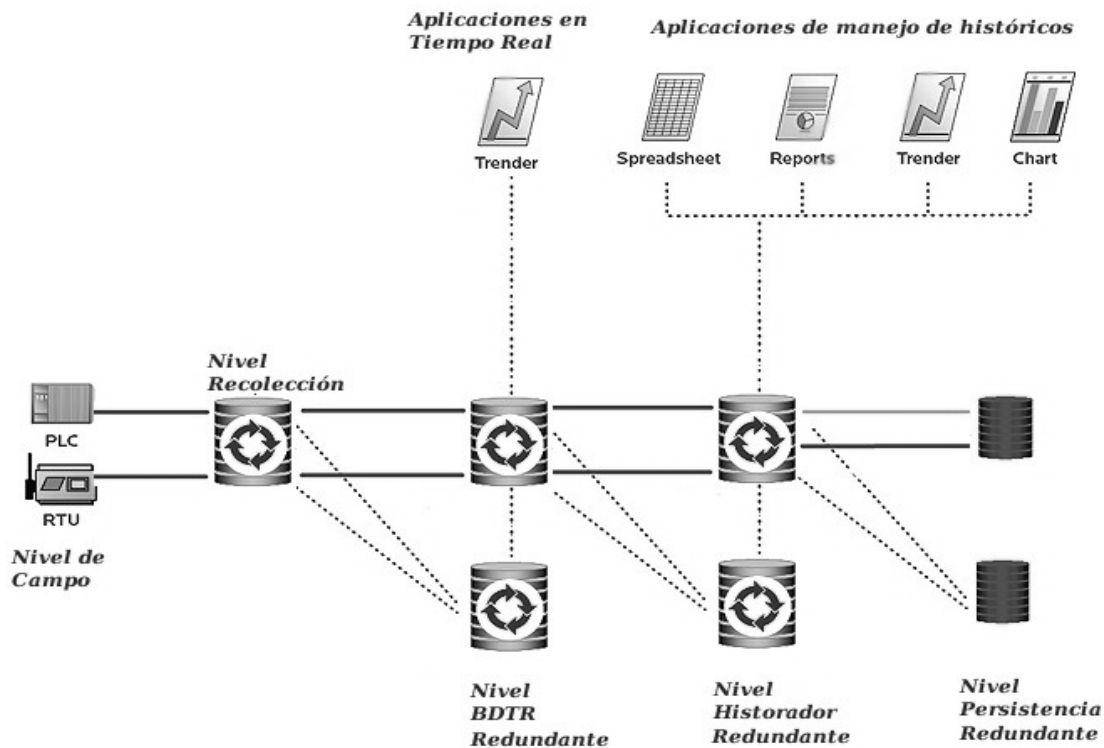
Aplicaciones en Tiempo Real

Aplicaciones de manejo de históricos

Trender

Spreadsheet

Reports

Trender

Chart

Nivel Recolección

PLC

RTU

Nivel de Campo

Nivel BDTR Redundante

Nivel Historador Redundante

Nivel Persistencia Redundante